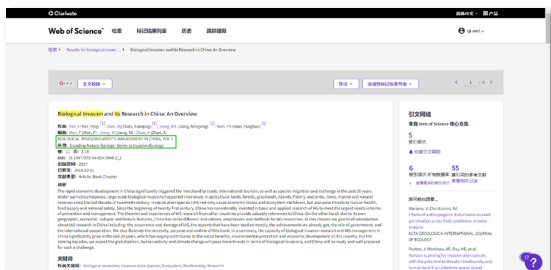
Clarivate

Web of Science™ 检索 标记结果列表 历史 跟踪服务

结果 > Results for biological invas... > Biological Invasion and Its Research in China: An Overview

全文链接

导出 添加到标记结果列表

1 /1

Biological Invasion and Its Research in China: An Overview

作者: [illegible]

BIOLOGICAL INVASIONS AND ITS MANAGEMENT IN CHINA

丛书: Invading Nature-Springer Series in Invasion Ecology

卷: 11 页: 3-19

DOI: 10.1007/978-94-024-0948-2_1

出版时间: 2017

已索引: 2019-02-01

文献类型: Article; Book Chapter

摘要

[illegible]

关键词

作者关键词: Biological invasion; Invasive alien species; Ecosystem; Biodiversity; Research

引文网络

来自 Web of Science 核心合集

5
被引频次

6 55
被引次数(所有数据库) 引用的参考文献

您可能也想要...

Mariano, V.; Christina L. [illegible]
Effects of anthropogenic disturbance on seed germination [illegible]
ACTA OECOLOGICA-INTERNATIONAL JOURNAL OF ECOLOGY

Paulsen, J. Martinez, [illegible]
Nutrient cycling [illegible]